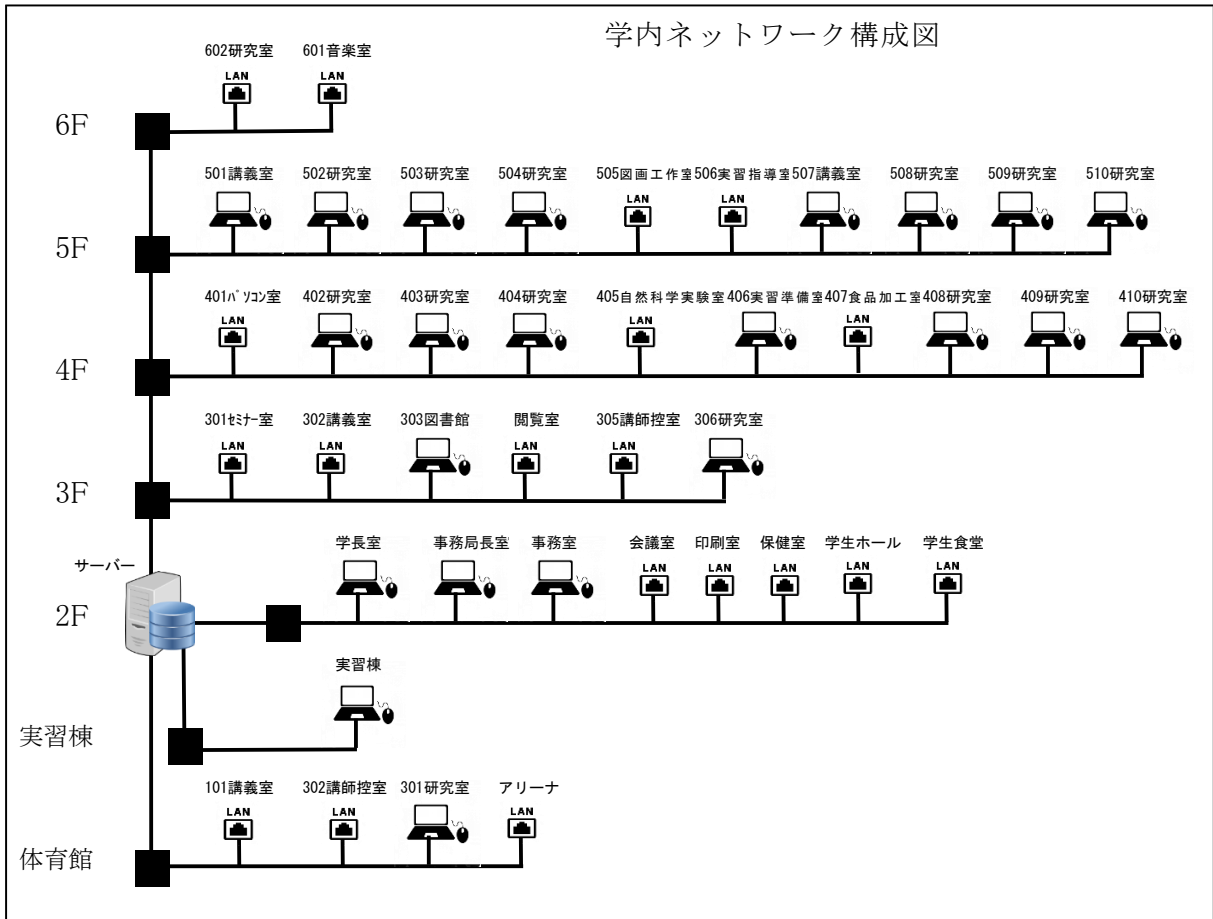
学内ネットワーク構成図

602研究室 601音楽室
LAN LAN
6F

501講義室 502研究室 503研究室 504研究室 505図画工作室 506実習指導室 507講義室 508研究室 509研究室 510研究室
LAN LAN
5F

401ﾊﾟｿｺﾝ室 402研究室 403研究室 404研究室 405自然科学実験室 406実習準備室 407食品加工室 408研究室 409研究室 410研究室
LAN LAN LAN
4F

301ｾﾐﾅｰ室 302講義室 303図書館 閲覧室 305講師控室 306研究室
LAN LAN LAN LAN
3F

サーバー
学長室 事務局長室 事務室 会議室 印刷室 保健室 学生ホール 学生食堂
LAN LAN LAN LAN LAN
2F

実習棟
実習棟

101講義室 302講師控室 301研究室 アリーナ
LAN LAN LAN
体育館